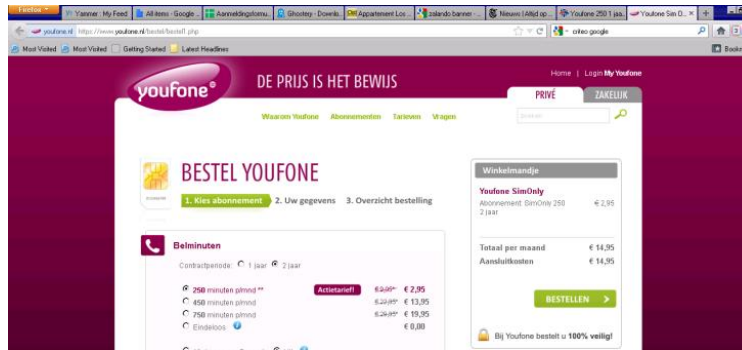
Firefox | Yammer : My Feed | All items - Google ... | Aanmeldingsformu... | Ghostery - Downlo... | Appartement Los ... | zalando banner ... | Nieuws | Altijd op ... | Youfone 250 1 jaa... | Youfone Sim O... | +

youfone.nl https://www.youfone.nl/bestel/bestel1.php

criteo google

Most Visited | Most Visited | Getting Started | Latest Headlines

Book

youfone®

DE PRIJS IS HET BEWIJS

Home | Login My Youfone

PRIVÉ | ZAKELIJK

Waarom Youfone | Abonnementen | Tarieven | Vragen

Zoeken

BESTEL YOUFONE

1. Kies abonnement | 2. Uw gegevens | 3. Overzicht bestelling

Belminuten

Contractperiode: 1 jaar 2 jaar

250 minuten p/mnd ** | Actietarief! | €3,95* | € 2,95
450 minuten p/mnd | €20,95* | € 13,95
750 minuten p/mnd | €26,95* | € 19,95
Eindeloos | € 0,00

Winkelmandje

Youfone SimOnly

Abonnement: SimOnly 250 2 jaar | € 2,95

Totaal per maand | € 14,95
Aansluitkosten | € 14,95

BESTELLEN >

Bij Youfone bestelt u 100% veilig!